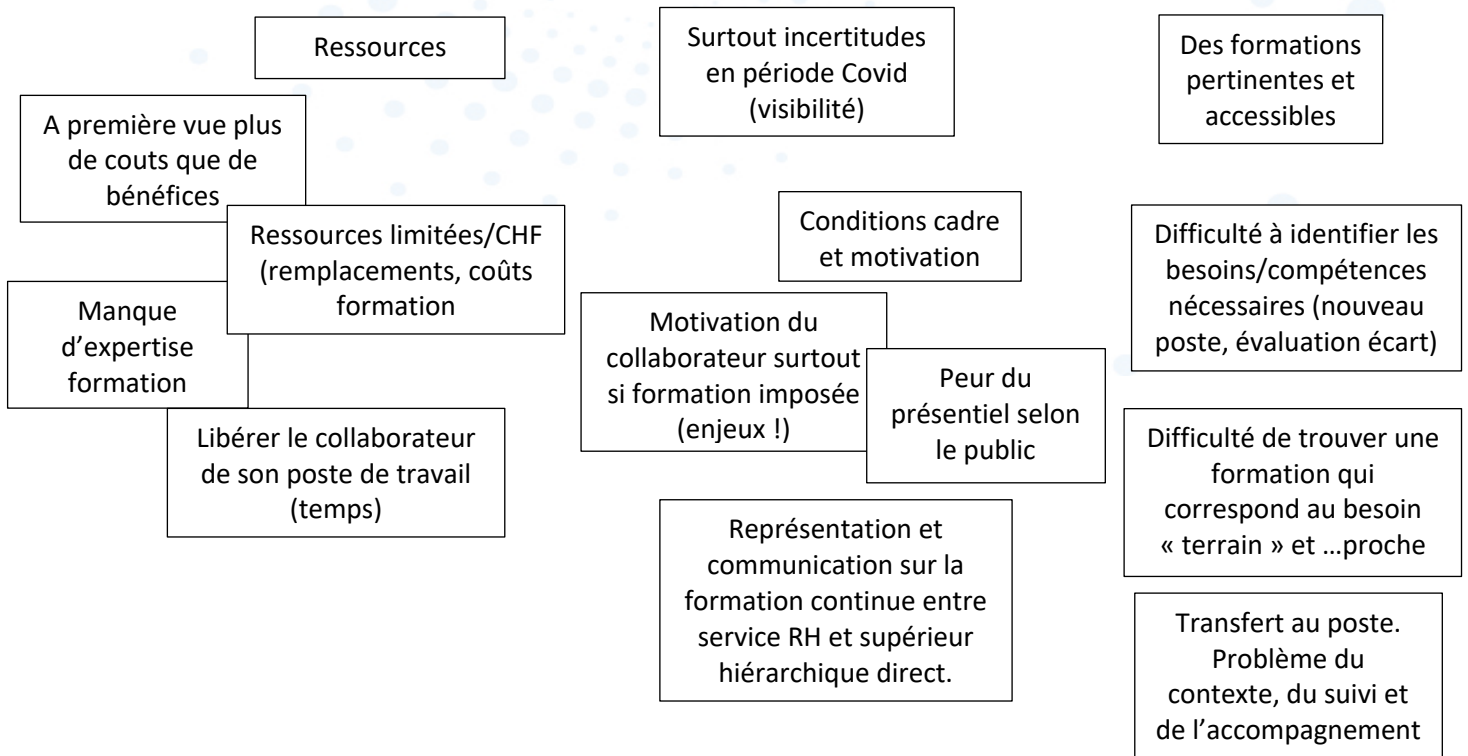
Ressources

A première vue plus de couts que de bénéfices

Ressources limitées/CHF (remplacements, coûts formation

Manque d'expertise formation

Libérer le collaborateur de son poste de travail (temps)

Surtout incertitudes en période Covid (visibilité)

Conditions cadre et motivation

Motivation du collaborateur surtout si formation imposée (enjeux !)

Peur du présentiel selon le public

Représentation et communication sur la formation continue entre service RH et supérieur hiérarchique direct.

Des formations pertinentes et accessibles

Difficulté à identifier les besoins/compétences nécessaires (nouveau poste, évaluation écart)

Difficulté de trouver une formation qui correspond au besoin « terrain » et …proche

Transfert au poste. Problème du contexte, du suivi et de l'accompagnement